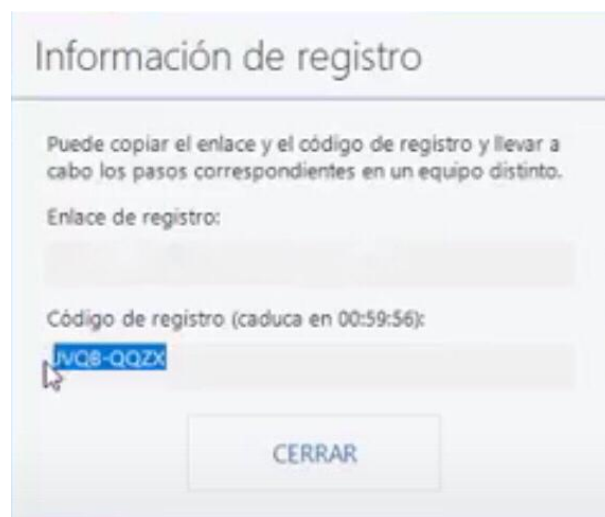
Información de registro

Puede copiar el enlace y el código de registro y llevar a cabo los pasos correspondientes en un equipo distinto.

Enlace de registro:

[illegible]

Código de registro (caduca en 00:59:56):

JVQB-QQZX

CERRAR